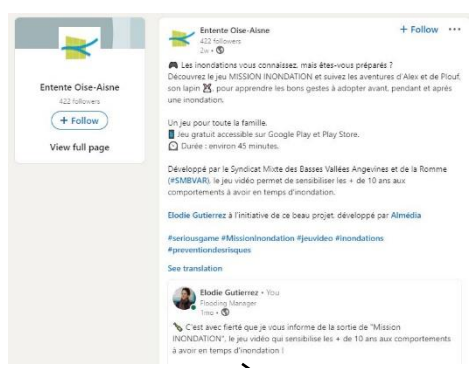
Entente Oise-Aisne
422 followers
+ Follow
View full page

Entente Oise-Aisne
422 followers
2w • 
+ Follow ···

🎮 Les inondations vous connaissez, mais êtes-vous préparés ?
Découvrez le jeu MISSION INONDATION et suivez les aventures d'Alex et de Plouf, son lapin 🐰, pour apprendre les bons gestes à adopter avant, pendant et après une inondation.

Un jeu pour toute la famille.
📱 Jeu gratuit accessible sur Google Play et Play Store.
🕒 Durée : environ 45 minutes.

Développé par le Syndicat Mixte des Basses Vallées Angevines et de la Romme (#SMBVAR), le jeu vidéo permet de sensibiliser les + de 10 ans aux comportements à avoir en temps d'inondation.

Elodie Gutierrez à l'initiative de ce beau projet, développé par Almédia

#seriousgame #Missioninondation #jeuvideo #inondations #preventiondesrisques

See translation

Elodie Gutierrez • You
Flooding Manager
1mo • 

📢 C'est avec fierté que je vous informe de la sortie de "Mission INONDATION", le jeu vidéo qui sensibilise les + de 10 ans aux comportements à avoir en temps d'inondation !